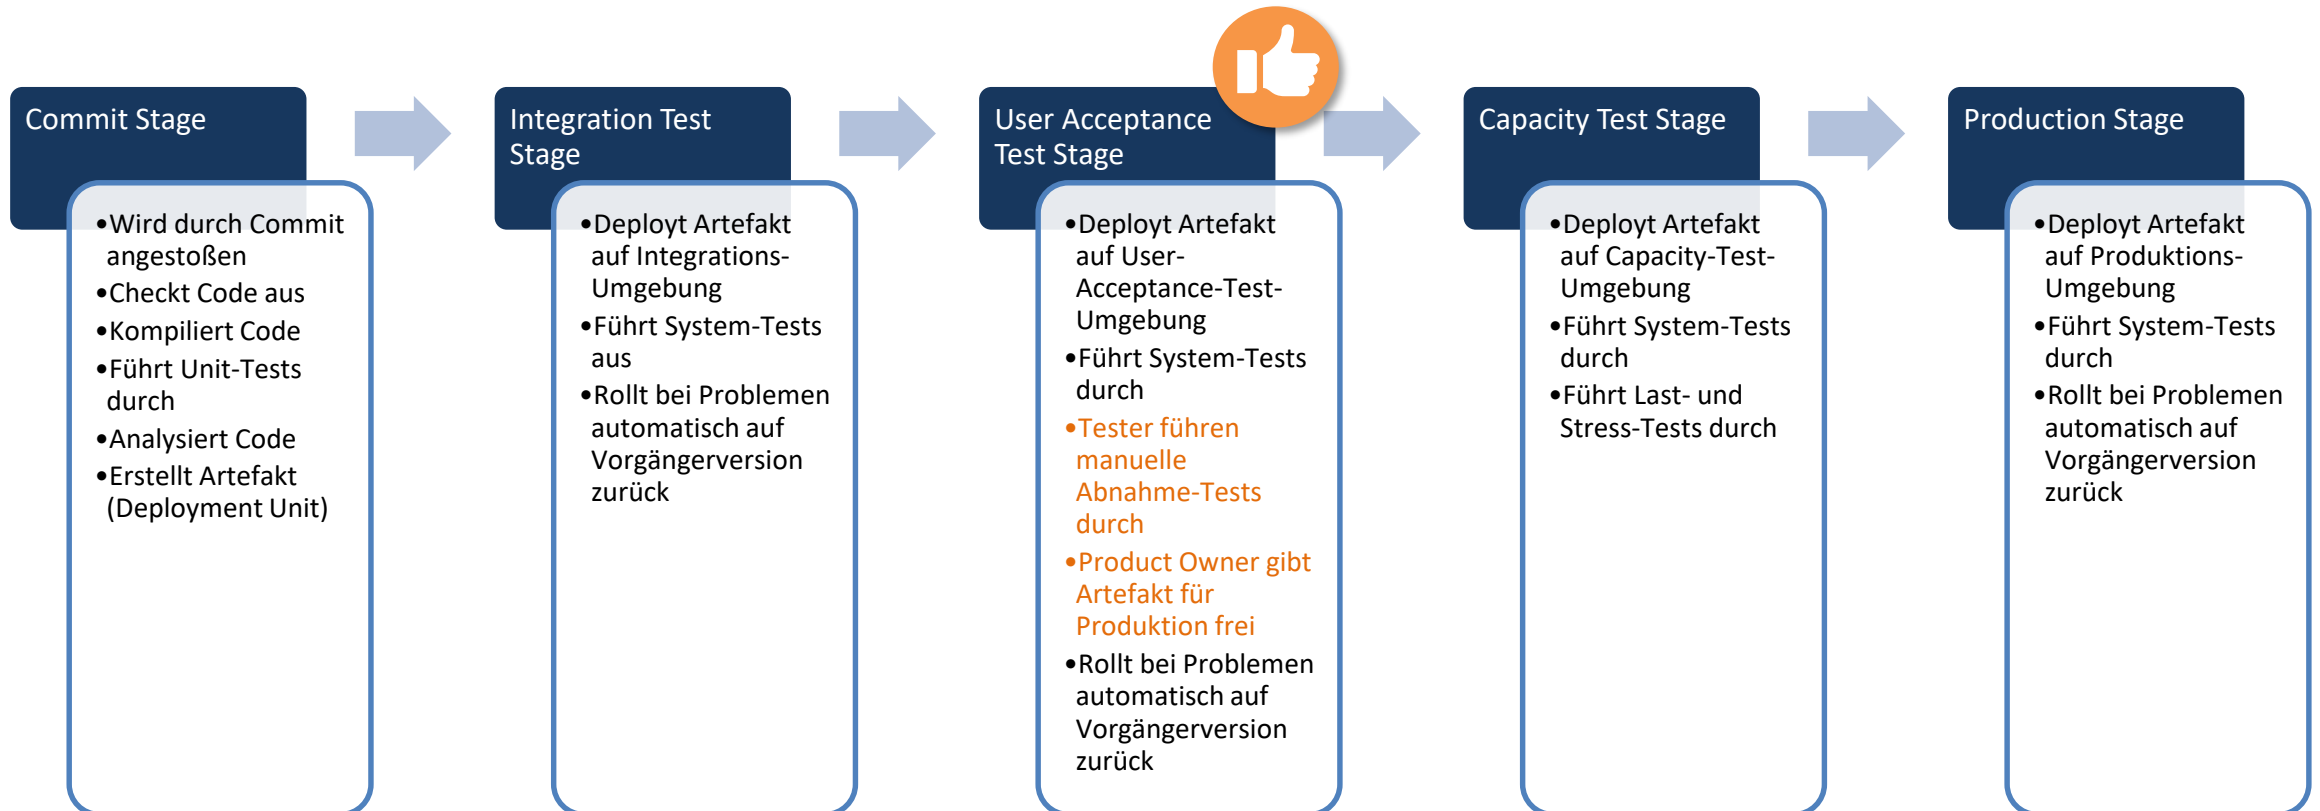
Commit Stage

• Wird durch Commit angestoßen
• Checkt Code aus
• Kompiliert Code
• Führt Unit-Tests durch
• Analysiert Code
• Erstellt Artefakt (Deployment Unit)

Integration Test Stage

• Deployt Artefakt auf Integrations-Umgebung
• Führt System-Tests aus
• Rollt bei Problemen automatisch auf Vorgängerversion zurück

User Acceptance Test Stage

• Deployt Artefakt auf User-Acceptance-Test-Umgebung
• Führt System-Tests durch
• Tester führen manuelle Abnahme-Tests durch
• Product Owner gibt Artefakt für Produktion frei
• Rollt bei Problemen automatisch auf Vorgängerversion zurück

Capacity Test Stage

• Deployt Artefakt auf Capacity-Test-Umgebung
• Führt System-Tests durch
• Führt Last- und Stress-Tests durch

Production Stage

• Deployt Artefakt auf Produktions-Umgebung
• Führt System-Tests durch
• Rollt bei Problemen automatisch auf Vorgängerversion zurück